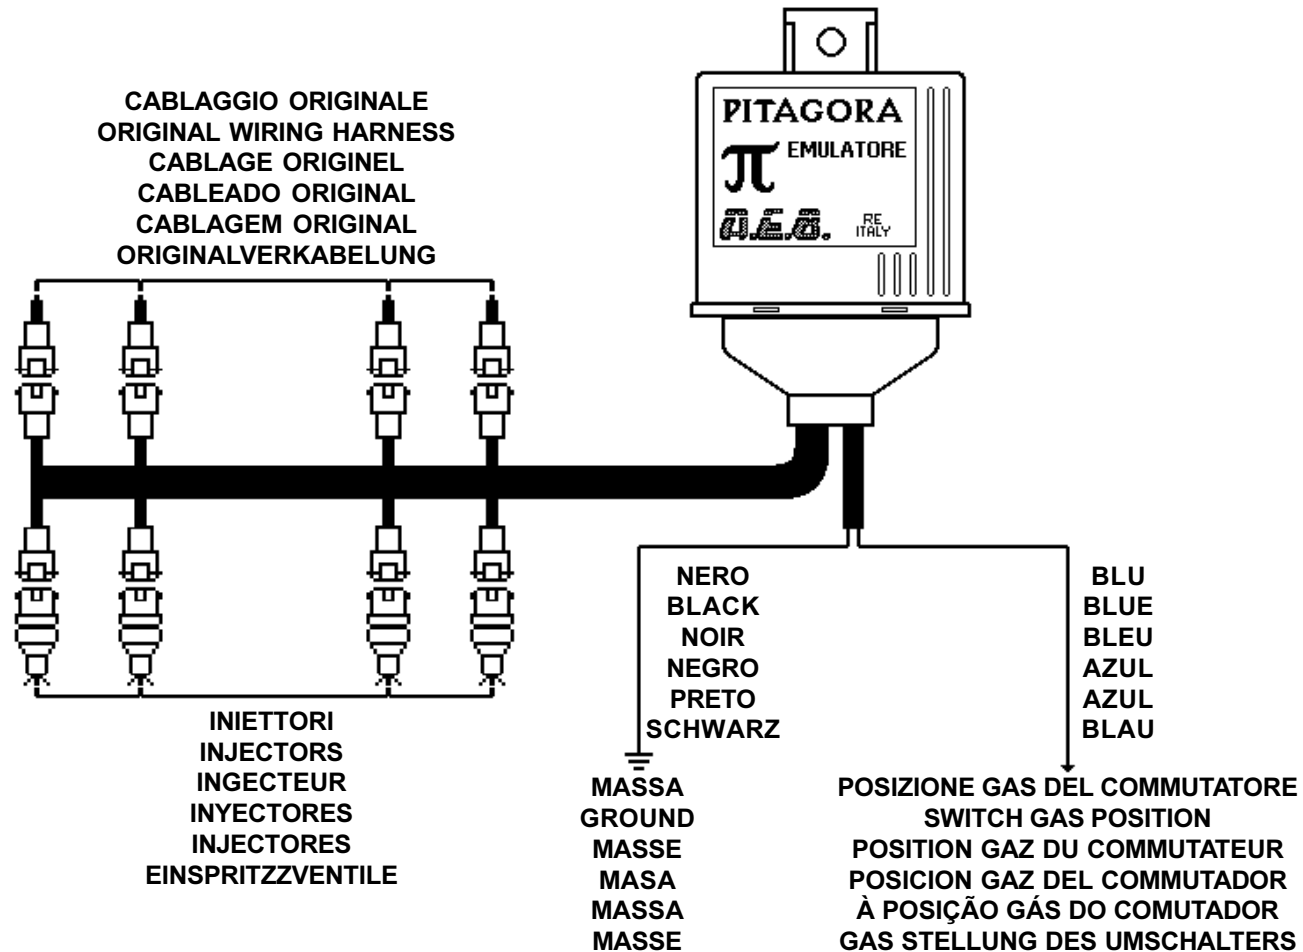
CABLAGGIO ORIGINALE
ORIGINAL WIRING HARNESS
CABLAGE ORIGINEL
CABLEADO ORIGINAL
CABLAGEM ORIGINAL
ORIGINALVERKABELUNG

PITAGORA
$\pi$ EMULATORE
A.E.B. RE ITALY

NERO
BLACK
NOIR
NEGRO
PRETO
SCHWARZ

BLU
BLUE
BLEU
AZUL
AZUL
BLAU

INIETTORI
INJECTORS
INGECTEUR
INYECTORES
INJECTORES
EINSPRITZZVENTILE

MASSA
GROUND
MASSE
MASA
MASSA
MASSE

POSIZIONE GAS DEL COMMUTATORE
SWITCH GAS POSITION
POSITION GAZ DU COMMUTATEUR
POSICION GAZ DEL COMMUTADOR
À POSIÇÃO GÁS DO COMUTADOR
GAS STELLUNG DES UMSCHALTERS